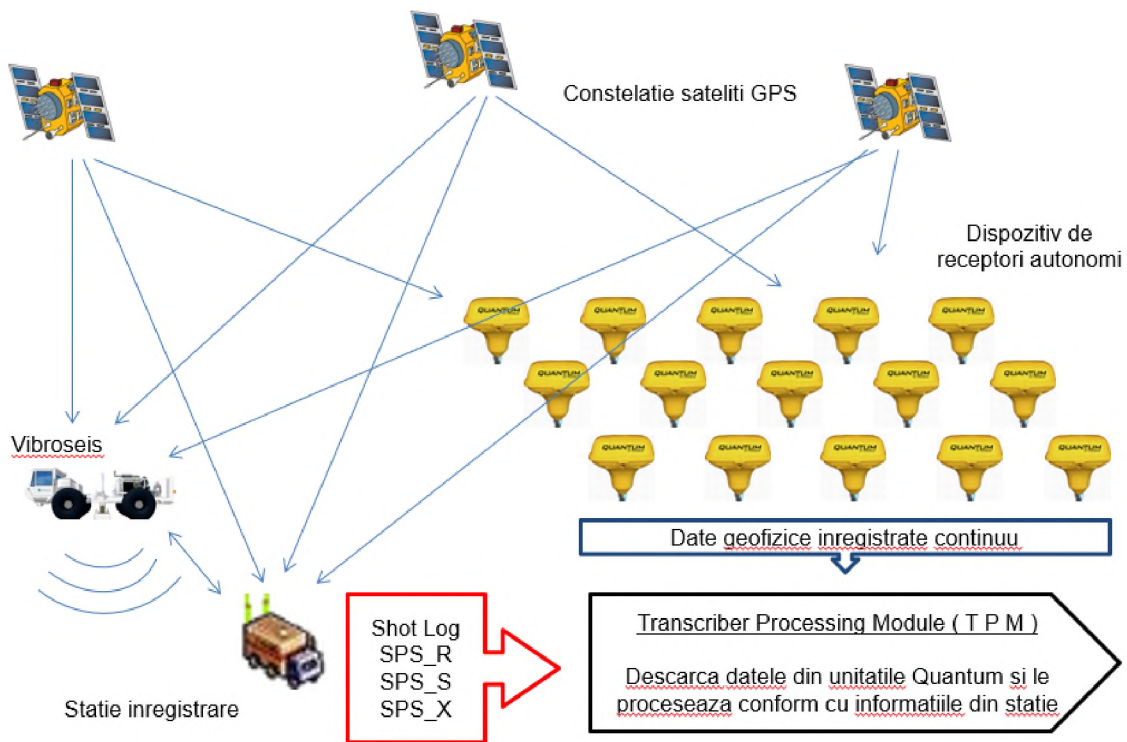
Constelatie sateliti GPS

Dispozitiv de receptori autonomi

QUANTUM

Vibroseis

Date geofizice inregistrate continuu

Shot Log
SPS_R
SPS_S
SPS_X

Transcriber Processing Module ( T P M )

Descarca datele din unitatile Quantum si le proceseaza conform cu informatiile din statie

Statie inregistrare